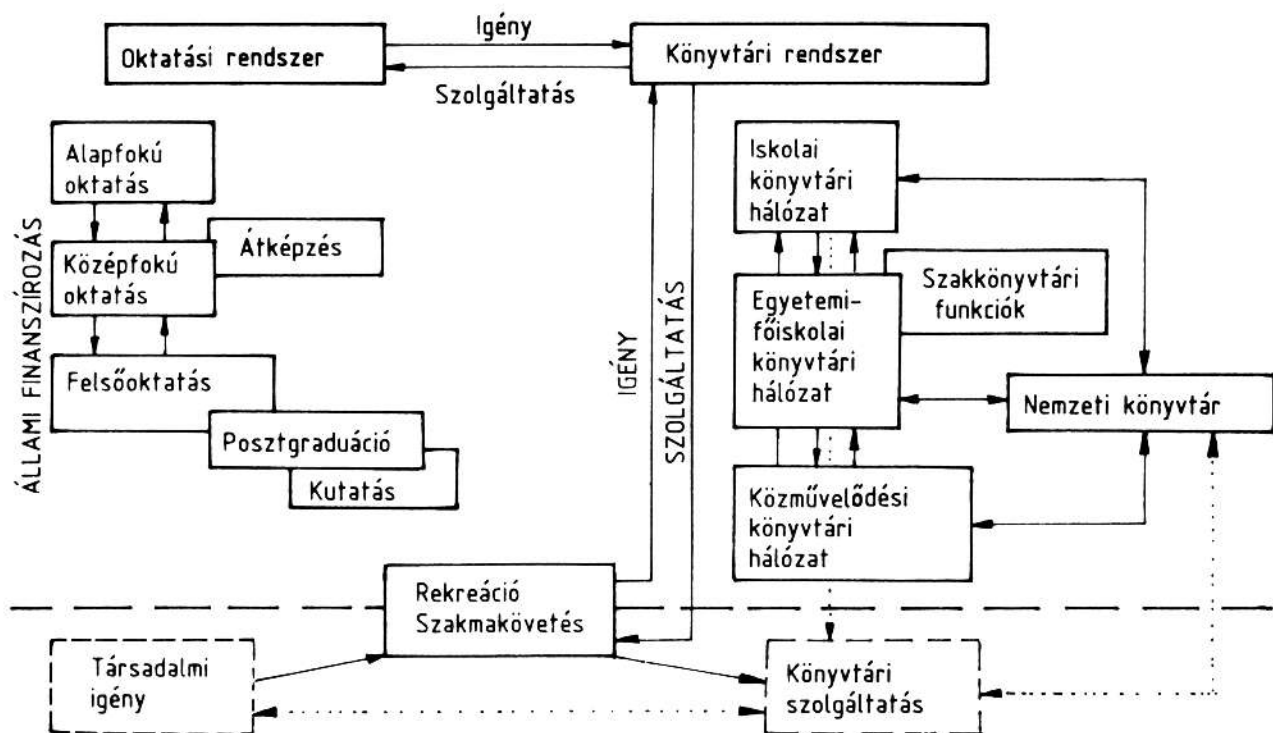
Oktatási rendszer

Igény

Szolgáltatás

Könyvtári rendszer

ÁLLAMI FINANSZÍROZÁS

Alapfokú oktatás

Átképzés

Középfokú oktatás

Felsőoktatás

Posztgraduáció

Kutatás

IGÉNY

SZOLGÁLTATÁS

Iskolai könyvtári hálózat

Szakkönyvtári funkciók

Egyetemi-főiskolai könyvtári hálózat

Nemzeti könyvtár

Közművelődési könyvtári hálózat

Rekreáció Szakmakövetés

Társadalmi igény

Könyvtári szolgáltatás